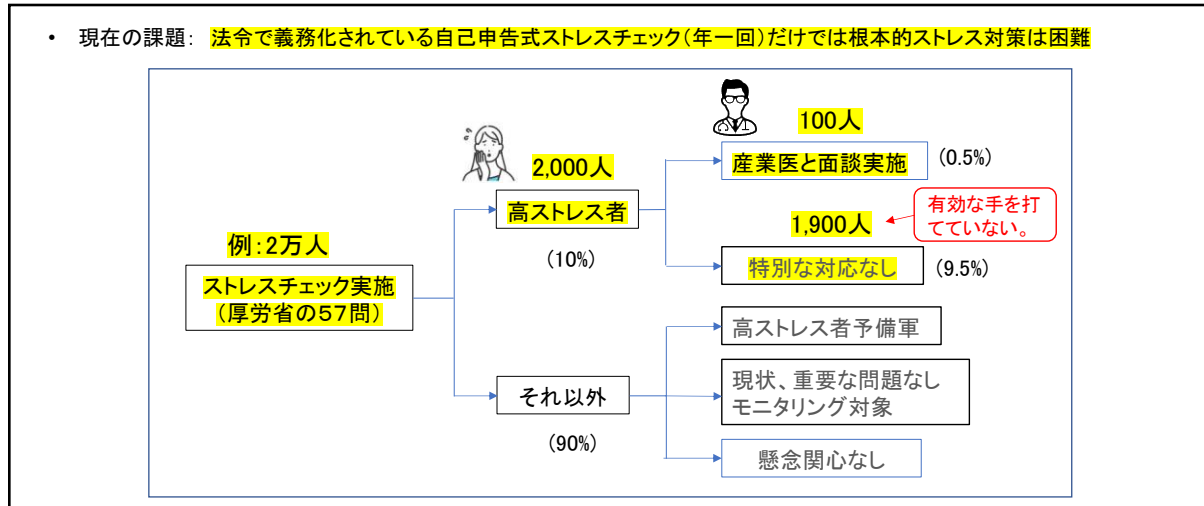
• 現在の課題： 法令で義務化されている自己申告式ストレスチェック（年一回）だけでは根本的ストレス対策は困難

例：2万人

ストレスチェック実施
（厚労省の57問）

2,000人

高ストレス者

（10%）

100人

産業医と面談実施

（0.5%）

1,900人

有効な手を打てていない。

特別な対応なし

（9.5%）

それ以外

（90%）

高ストレス者予備軍

現状、重要な問題なし
モニタリング対象

懸念関心なし